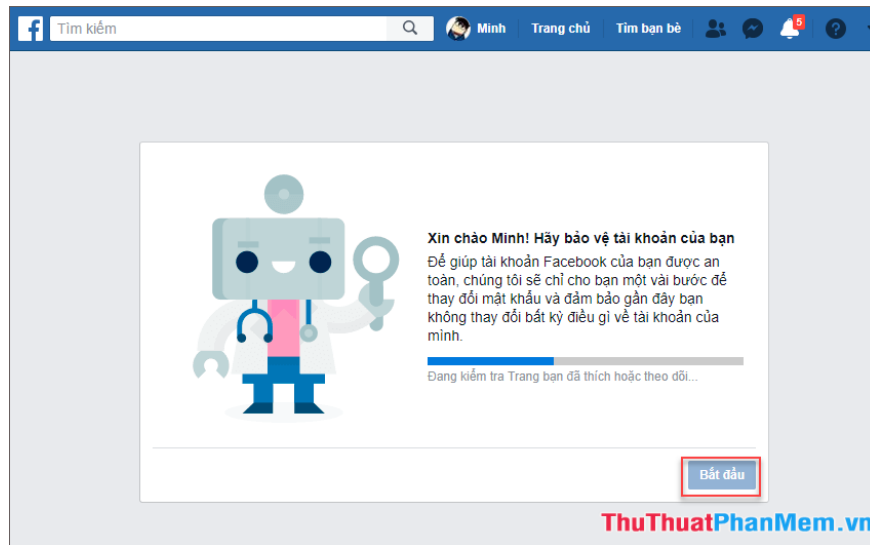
Tìm kiếm

Minh

Trang chủ

Tìm bạn bè

5

Xin chào Minh! Hãy bảo vệ tài khoản của bạn

Để giúp tài khoản Facebook của bạn được an toàn, chúng tôi sẽ chỉ cho bạn một vài bước để thay đổi mật khẩu và đảm bảo gần đây bạn không thay đổi bất kỳ điều gì về tài khoản của mình.

Đang kiểm tra Trang bạn đã thích hoặc theo dõi...

Bắt đầu

ThuThuatPhanMem.vn